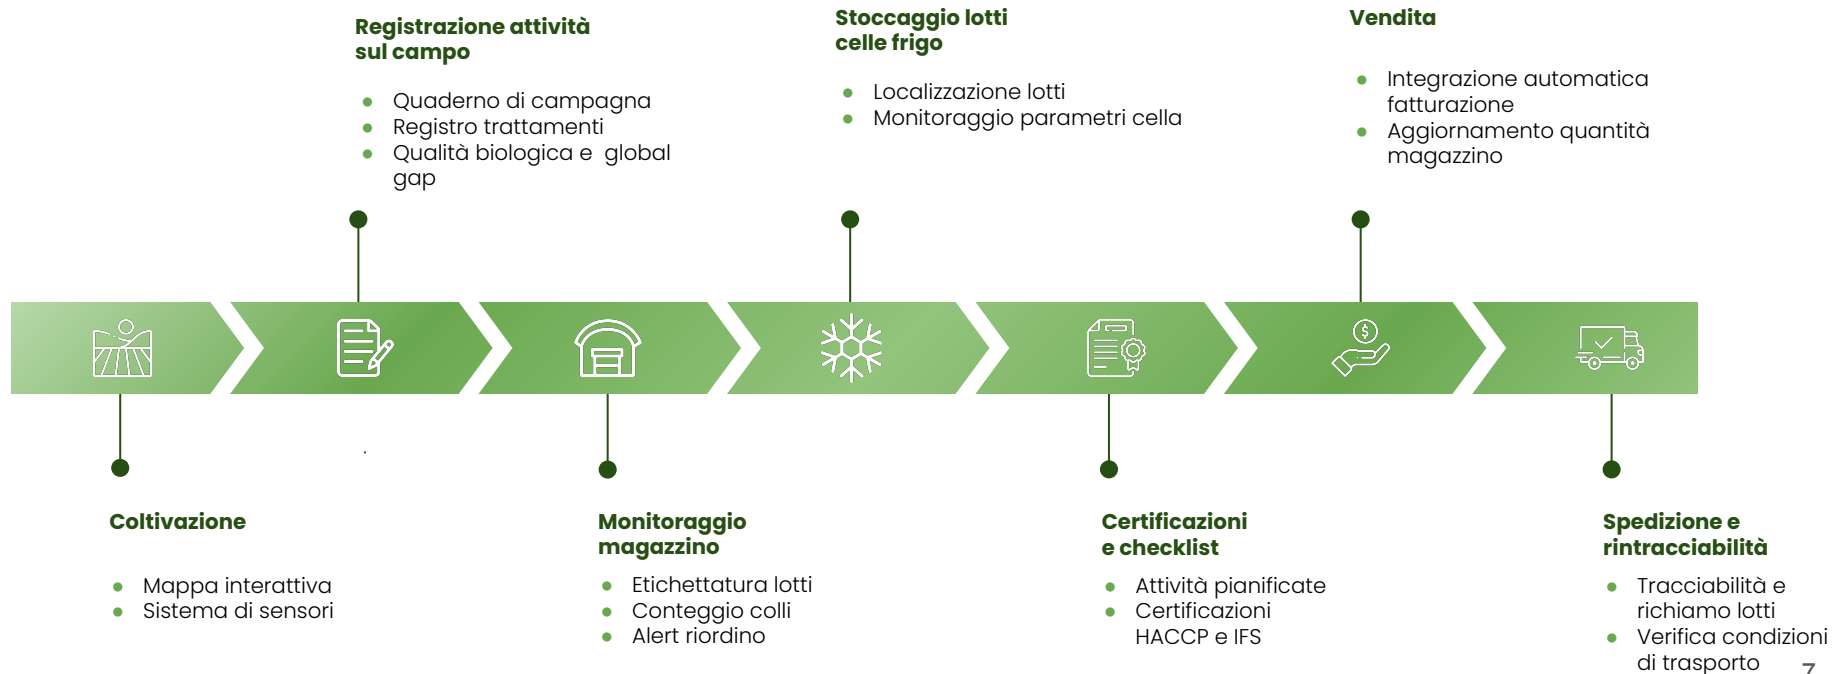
Registrazione attività sul campo

- Quaderno di campagna
- Registro trattamenti
- Qualità biologica e global gap

Stoccaggio lotti celle frigo

- Localizzazione lotti
- Monitoraggio parametri cella

Vendita

- Integrazione automatica fatturazione
- Aggiornamento quantità magazzino

Coltivazione

- Mappa interattiva
- Sistema di sensori

Monitoraggio magazzino

- Etichettatura lotti
- Conteggio colli
- Alert riordino

Certificazioni e checklist

- Attività pianificate
- Certificazioni HACCP e IFS

Spedizione e rintracciabilità

- Tracciabilità e richiamo lotti
- Verifica condizioni di trasporto

7